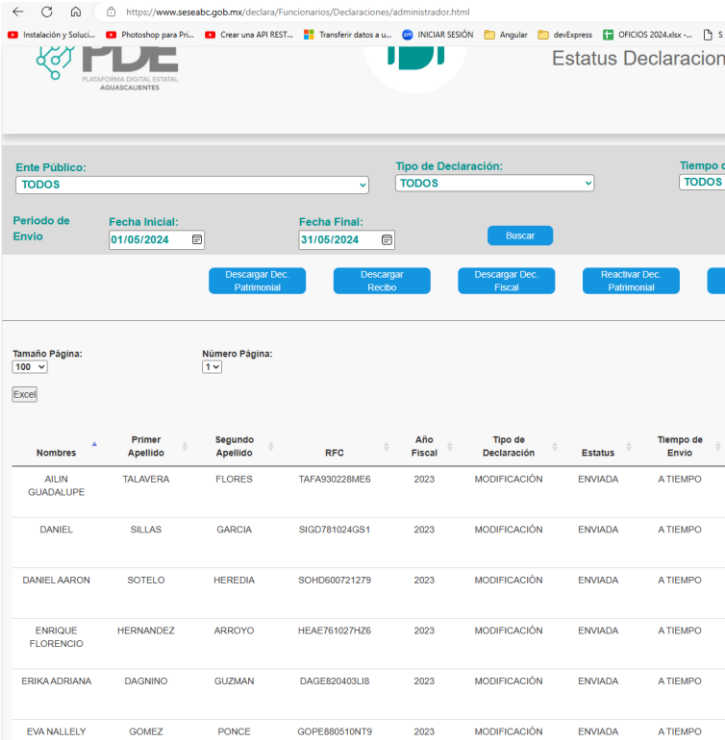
https://www.seseabc.gob.mx/declara/Funcionarios/Declaraciones/administrador.html

Instalación y Soluci... Photoshop para Pri... Crear una API REST... Transferir datos a u... INICIAR SESIÓN Angular devExpress OFICIOS 2024.xlsx -... S

PDE
PLATAFORMA DIGITAL ESTATAL
AGUASCALIENTES

Estatus Declaracion

Ente Público:
TODOS

Tipo de Declaración:
TODOS

Tiempo d
TODOS

Periodo de Envio

Fecha Inicial:
01/05/2024

Fecha Final:
31/05/2024

Buscar

Descargar Dec. Patrimonial

Descargar Recibo

Descargar Dec. Fiscal

Reactivar Dec. Patrimonial

Tamaño Página:
100

Número Página:
1

Excel

| Nombres | Primer Apellido | Segundo Apellido | RFC | Año Fiscal | Tipo de Declaración | Estatus | Tiempo de Envio |
|---|---|---|---|---|---|---|---|
| AILIN GUADALUPE | TALAVERA | FLORES | TAFA930228ME6 | 2023 | MODIFICACIÓN | ENVIADA | A TIEMPO |
| DANIEL | SILLAS | GARCIA | SIGD781024GS1 | 2023 | MODIFICACIÓN | ENVIADA | A TIEMPO |
| DANIEL AARON | SOTELO | HEREDIA | SOHD600721279 | 2023 | MODIFICACIÓN | ENVIADA | A TIEMPO |
| ENRIQUE FLORENCIO | HERNANDEZ | ARROYO | HEAE761027HZ6 | 2023 | MODIFICACIÓN | ENVIADA | A TIEMPO |
| ERIKA ADRIANA | DAGNINO | GUZMAN | DAGE820403LI8 | 2023 | MODIFICACIÓN | ENVIADA | A TIEMPO |
| EVA NALLELY | GOMEZ | PONCE | GOPE880510NT9 | 2023 | MODIFICACIÓN | ENVIADA | A TIEMPO |